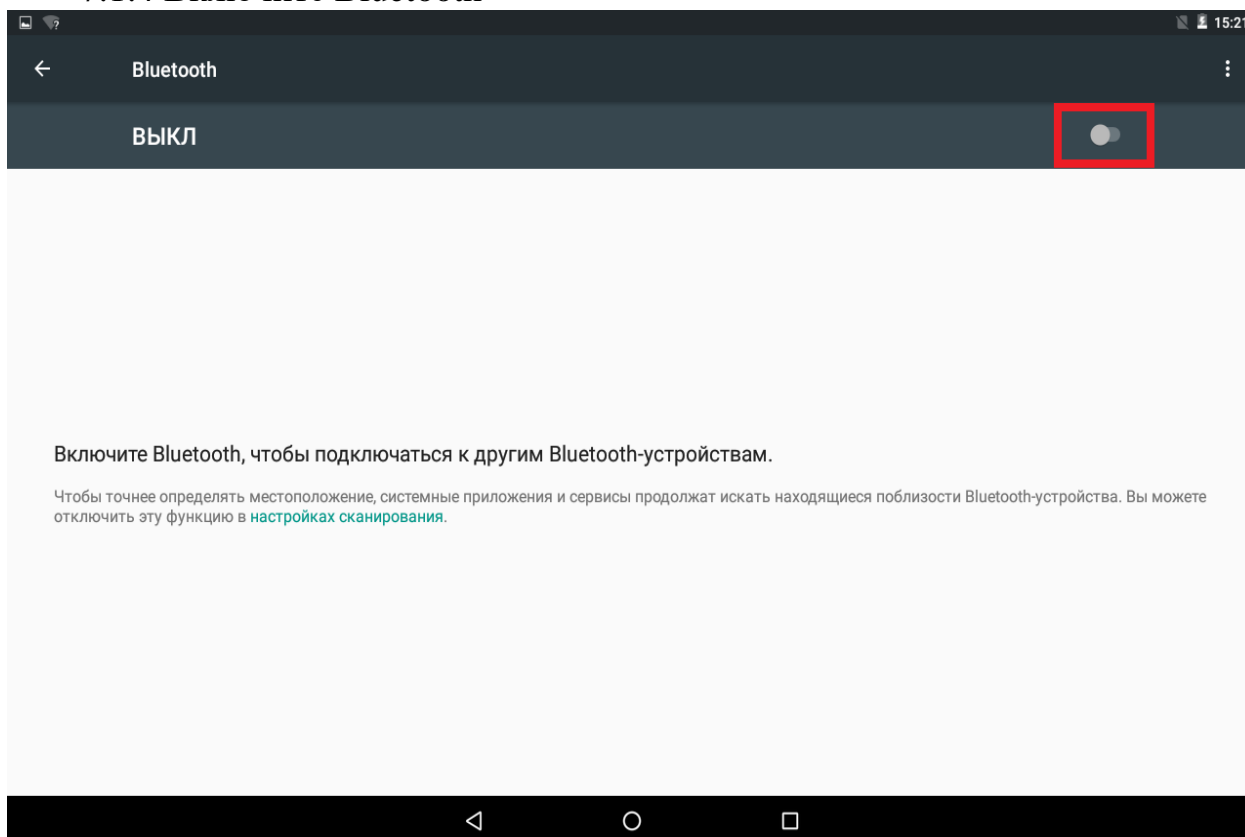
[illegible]

15:2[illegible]

Bluetooth

ВЫКЛ

Включите Bluetooth, чтобы подключаться к другим Bluetooth-устройствам.

Чтобы точнее определять местоположение, системные приложения и сервисы продолжат искать находящиеся поблизости Bluetooth-устройства. Вы можете отключить эту функцию в настройках сканирования.